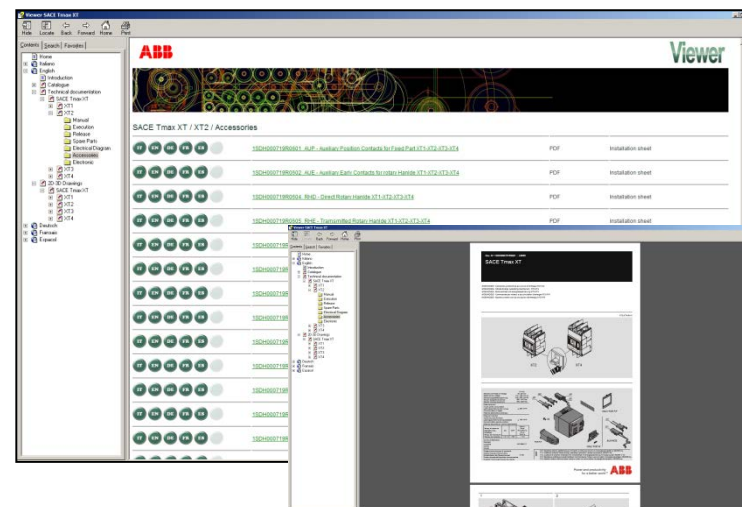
Viewer SACE Tmax XT

Hide Locate Back Forward Home Print

Contents | Search | Favorites

Home
Italiano
English
Introduction
Catalogue
Technical documentation
SACE Tmax XT
XT1
XT2
Manual
Execution
Release
Spare Parts
Electrical Diagram
Accessories
Electronic
XT3
XT4
2D-3D Drawings
SACE Tmax XT
XT1
XT2
XT3
XT4
Deutsch
Francais
Espanol

ABB

Viewer

SACE Tmax XT / XT2 / Accessories

IT EN DE FR ES

| | | | |
|---|---|---|---|
| IT EN DE FR ES | 1SDH000719R0501 AUP - Auxiliary Position Contacts for Fixed Part XT1-XT2-XT3-XT4 | PDF | Installation sheet |
| IT EN DE FR ES | 1SDH000719R0502 AUE - Auxiliary Early Contacts for rotary Handle XT1-XT2-XT3-XT4 | PDF | Installation sheet |
| IT EN DE FR ES | 1SDH000719R0504 RHD - Direct Rotary Handle XT1-XT2-XT3-XT4 | PDF | Installation sheet |
| IT EN DE FR ES | 1SDH000719R0505 RHE - Transmitted Rotary Handle XT1-XT2-XT3-XT4 | PDF | Installation sheet |
| IT EN DE FR ES | 1SDH00071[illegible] | | |
| IT EN DE FR ES | 1SDH00071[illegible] | | |
| IT EN DE FR ES | 1SDH00071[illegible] | | |
| IT EN DE FR ES | 1SDH00071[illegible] | | |
| IT EN DE FR ES | 1SDH00071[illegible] | | |
| IT EN DE FR ES | 1SDH00071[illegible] | | |
| IT EN DE FR ES | 1SDH00071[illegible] | | |

Viewer SACE Tmax XT

SACE Tmax XT

XT2 XT4

ABB